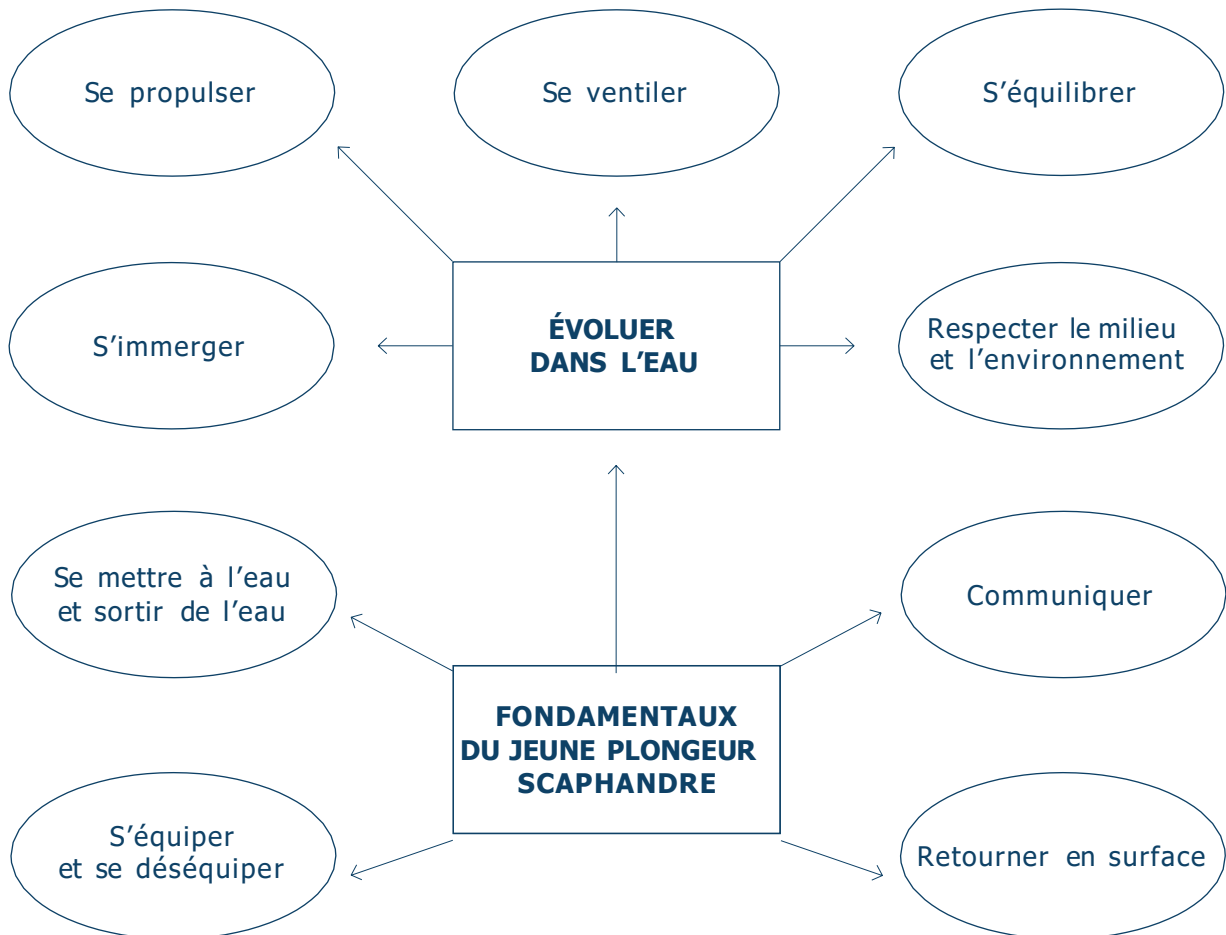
Se propulser

Se ventiler

S’équilibrer

S’immerger

ÉVOLUER DANS L’EAU

Respecter le milieu et l’environnement

Se mettre à l’eau et sortir de l’eau

Communiquer

FONDAMENTAUX DU JEUNE PLONGEUR SCAPHANDRE

S’équiper et se déséquiper

Retourner en surface